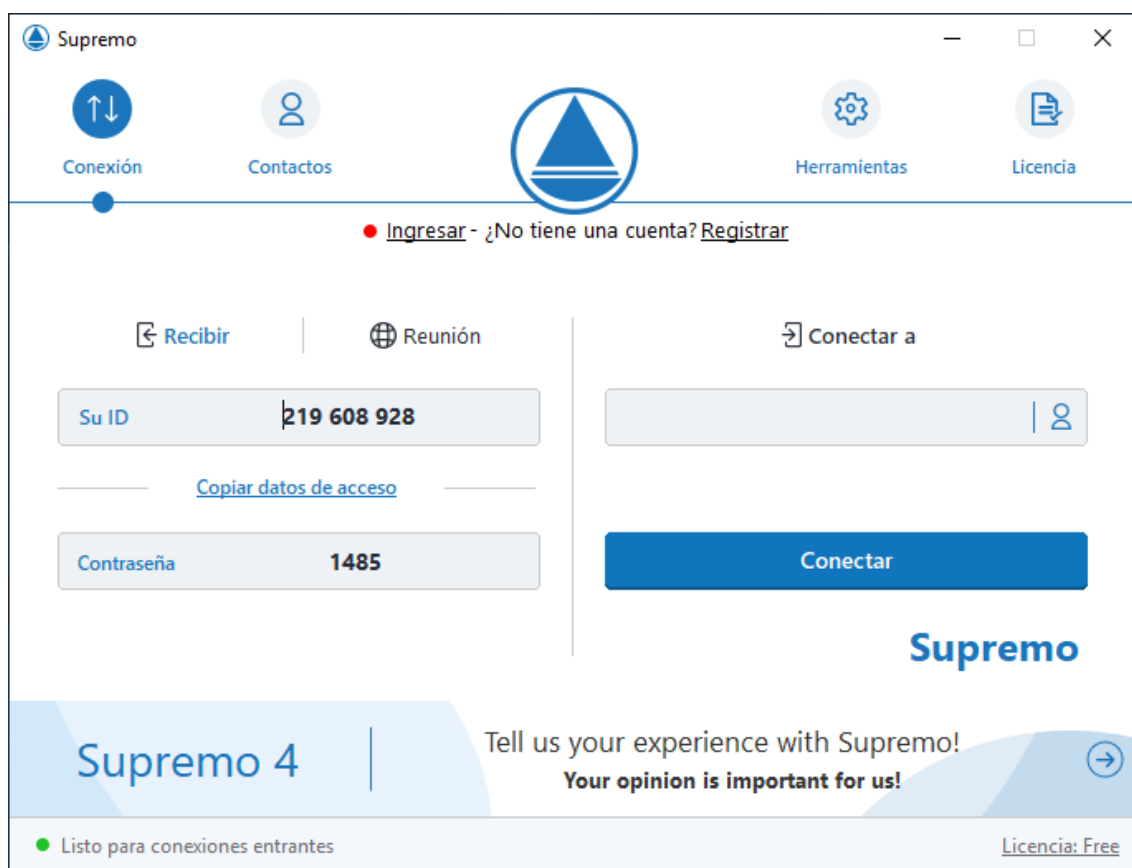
Supremo

Conexión

Contactos

Herramientas

Licencia

Ingresar - ¿No tiene una cuenta? Registrar

Recibir

Reunión

Su ID 219 608 928

Copiar datos de acceso

Contraseña 1485

Conectar a

Conectar

Supremo

Supremo 4

Tell us your experience with Supremo!
Your opinion is important for us!

Listo para conexiones entrantes

Licencia: Free